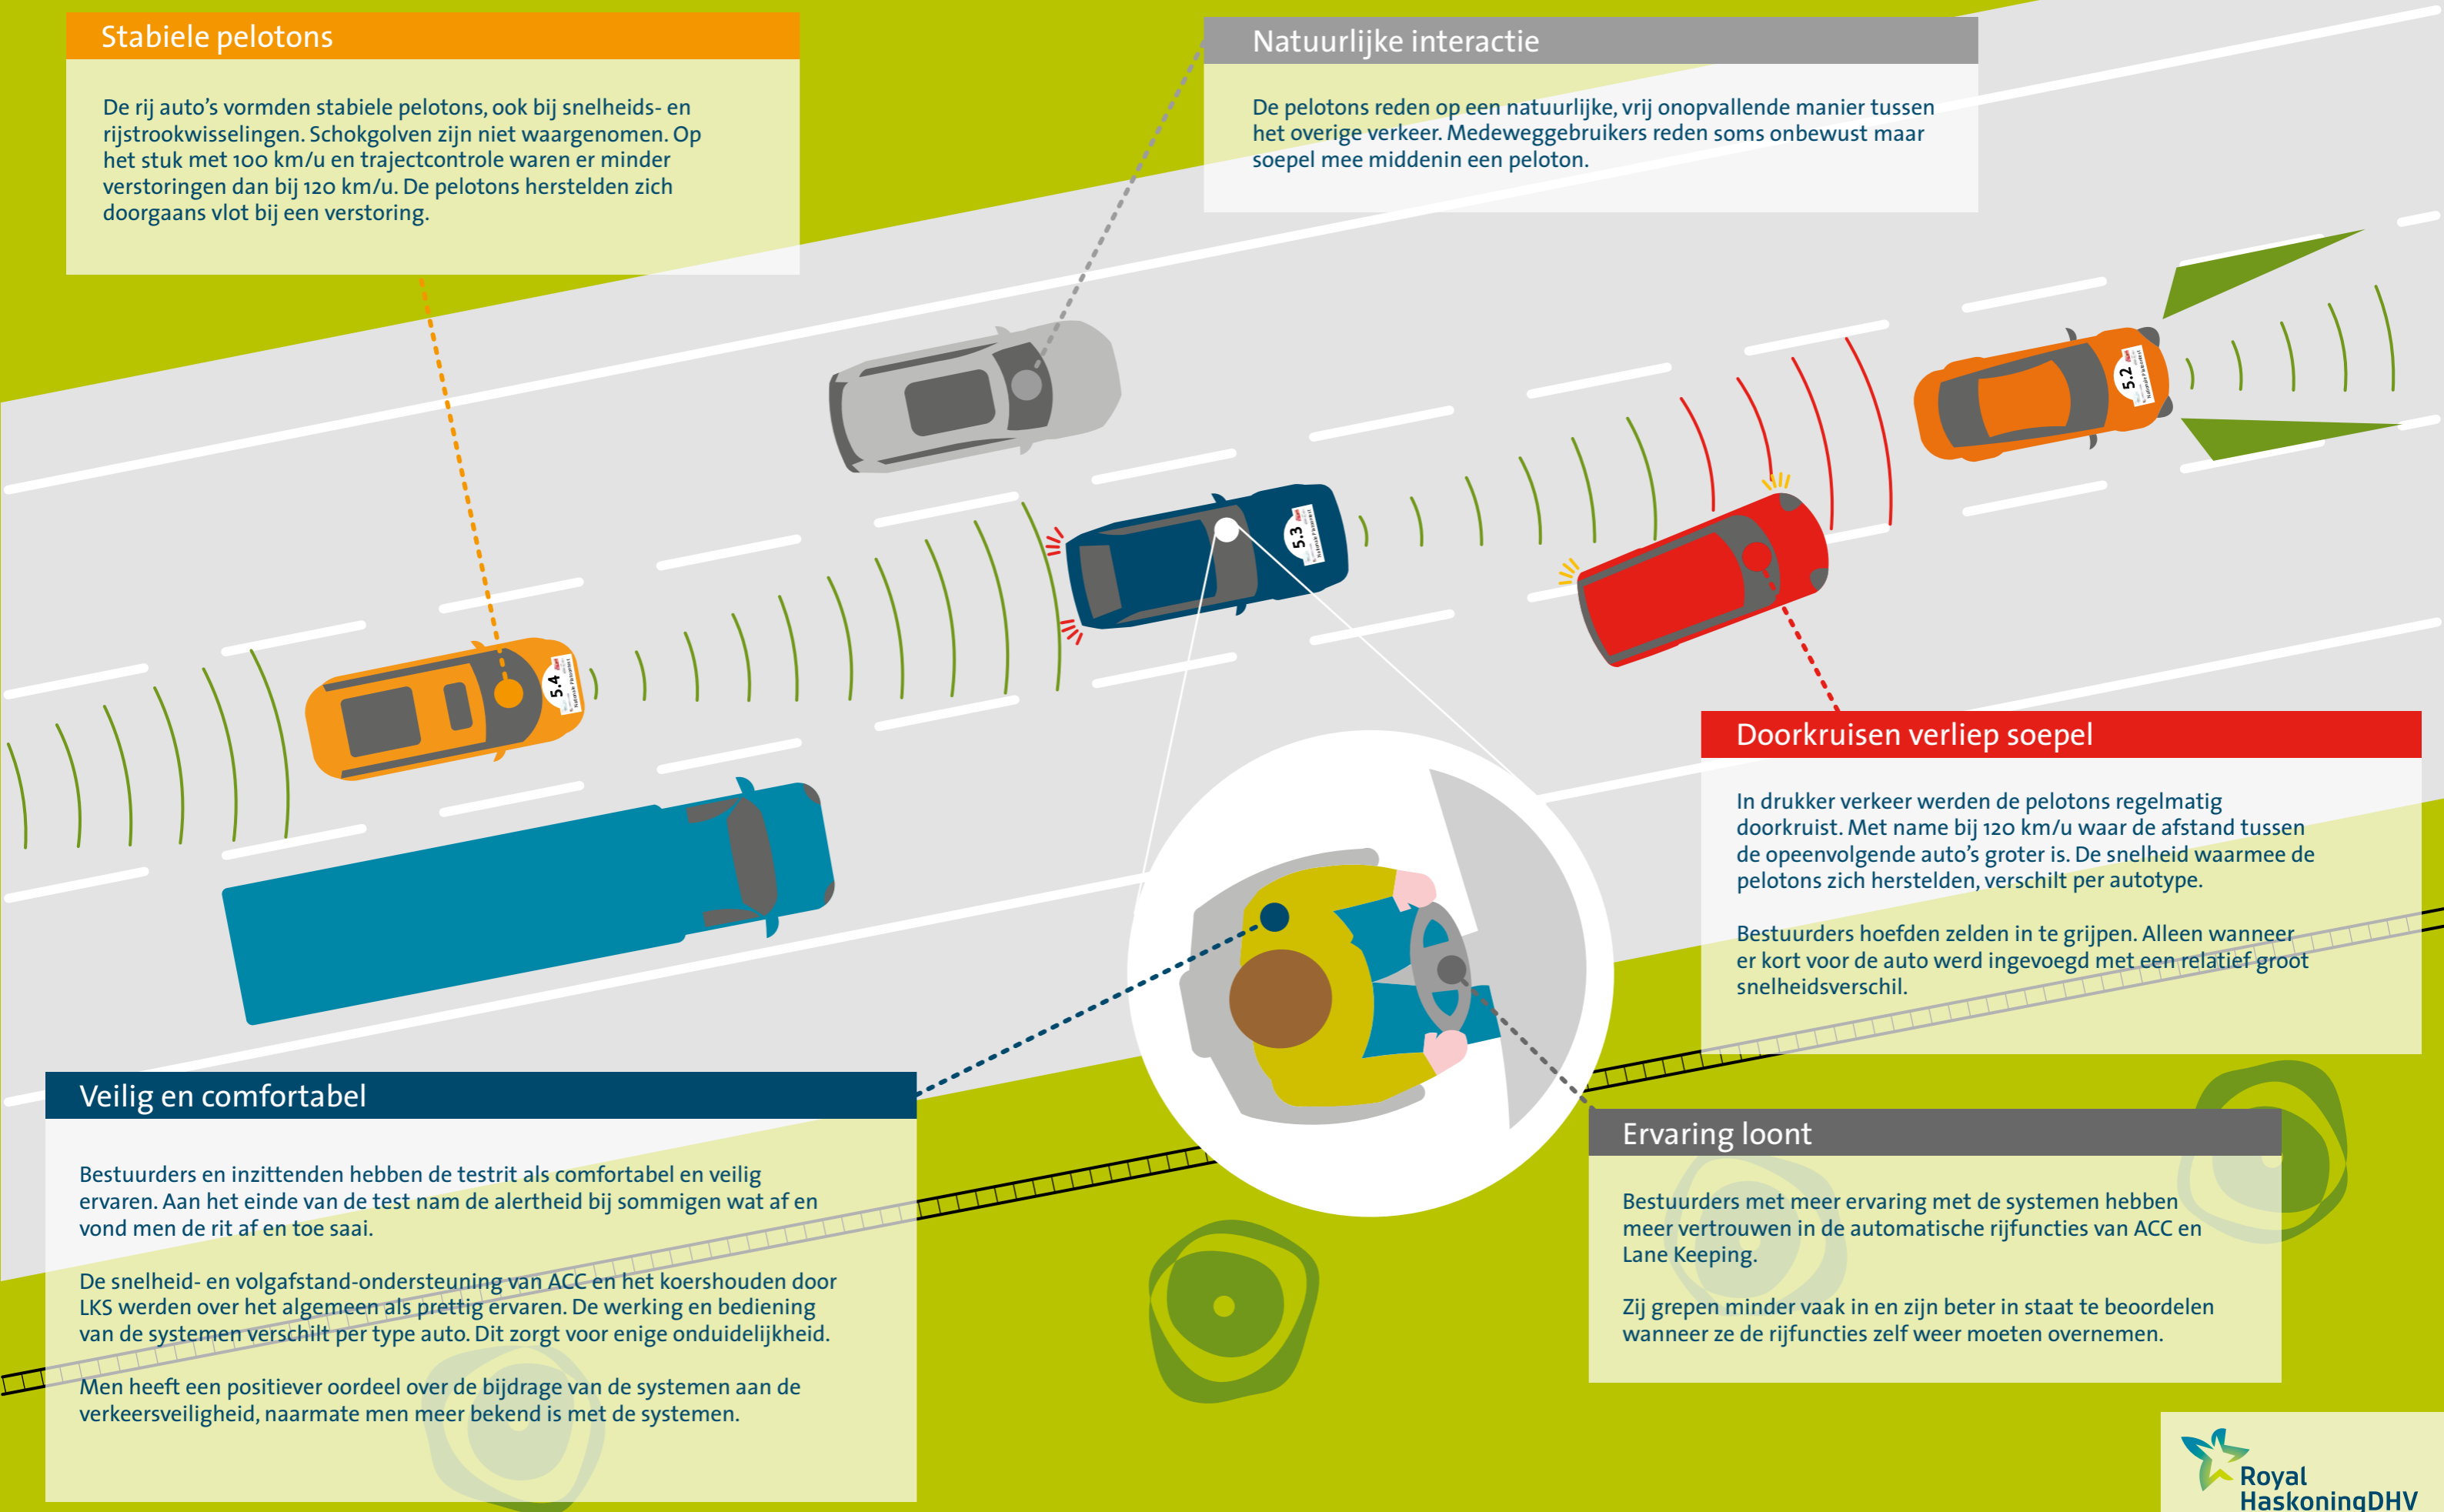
Stabiele pelotons

De rij auto's vormden stabiele pelotons, ook bij snelheids- en rijstrookwisselingen. Schokgolven zijn niet waargenomen. Op het stuk met 100 km/u en trajectcontrole waren er minder verstoringen dan bij 120 km/u. De pelotons herstelden zich doorgaans vlot bij een verstoring.

Natuurlijke interactie

De pelotons reden op een natuurlijke, vrij onopvallende manier tussen het overige verkeer. Medeweggebruikers reden soms onbewust maar soepel mee middenin een peloton.

5.4

5.3

5.2

Doorkruisen verliep soepel

In drukker verkeer werden de pelotons regelmatig doorkruist. Met name bij 120 km/u waar de afstand tussen de opeenvolgende auto's groter is. De snelheid waarmee de pelotons zich herstelden, verschilt per autotype.

Bestuurders hoefden zelden in te grijpen. Alleen wanneer er kort voor de auto werd ingevoegd met een relatief groot snelheidsverschil.

Veilig en comfortabel

Bestuurders en inzittenden hebben de testrit als comfortabel en veilig ervaren. Aan het einde van de test nam de alertheid bij sommigen wat af en vond men de rit af en toe saai.

De snelheid- en volgafstand-ondersteuning van ACC en het koershouden door LKS werden over het algemeen als prettig ervaren. De werking en bediening van de systemen verschilt per type auto. Dit zorgt voor enige onduidelijkheid.

Men heeft een positiever oordeel over de bijdrage van de systemen aan de verkeersveiligheid, naarmate men meer bekend is met de systemen.

Ervaring loont

Bestuurders met meer ervaring met de systemen hebben meer vertrouwen in de automatische rijfuncties van ACC en Lane Keeping.

Zij grepen minder vaak in en zijn beter in staat te beoordelen wanneer ze de rijfuncties zelf weer moeten overnemen.

Royal HaskoningDHV